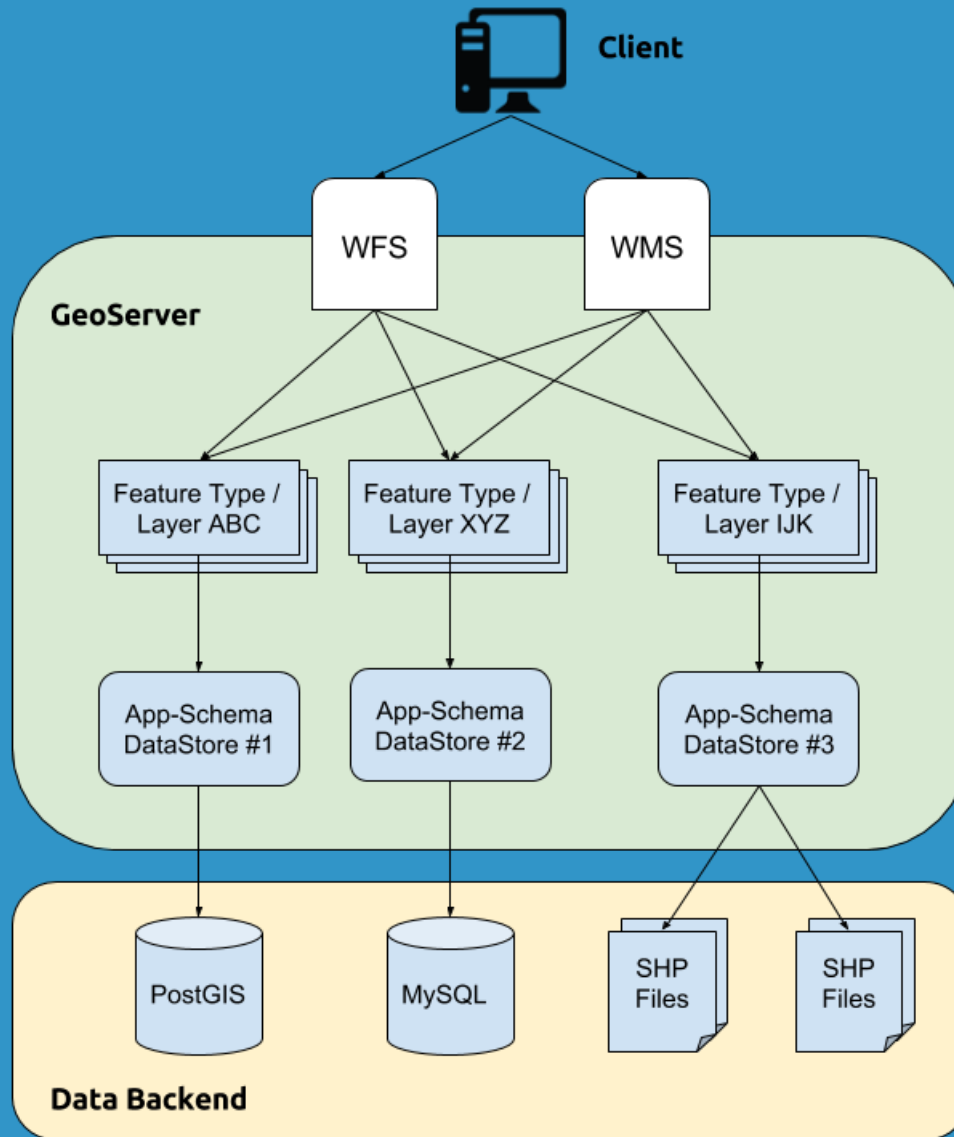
Client

WFS

WMS

GeoServer

Feature Type / Layer ABC

Feature Type / Layer XYZ

Feature Type / Layer IJK

App-Schema DataStore #1

App-Schema DataStore #2

App-Schema DataStore #3

PostGIS

MySQL

SHP Files

SHP Files

Data Backend